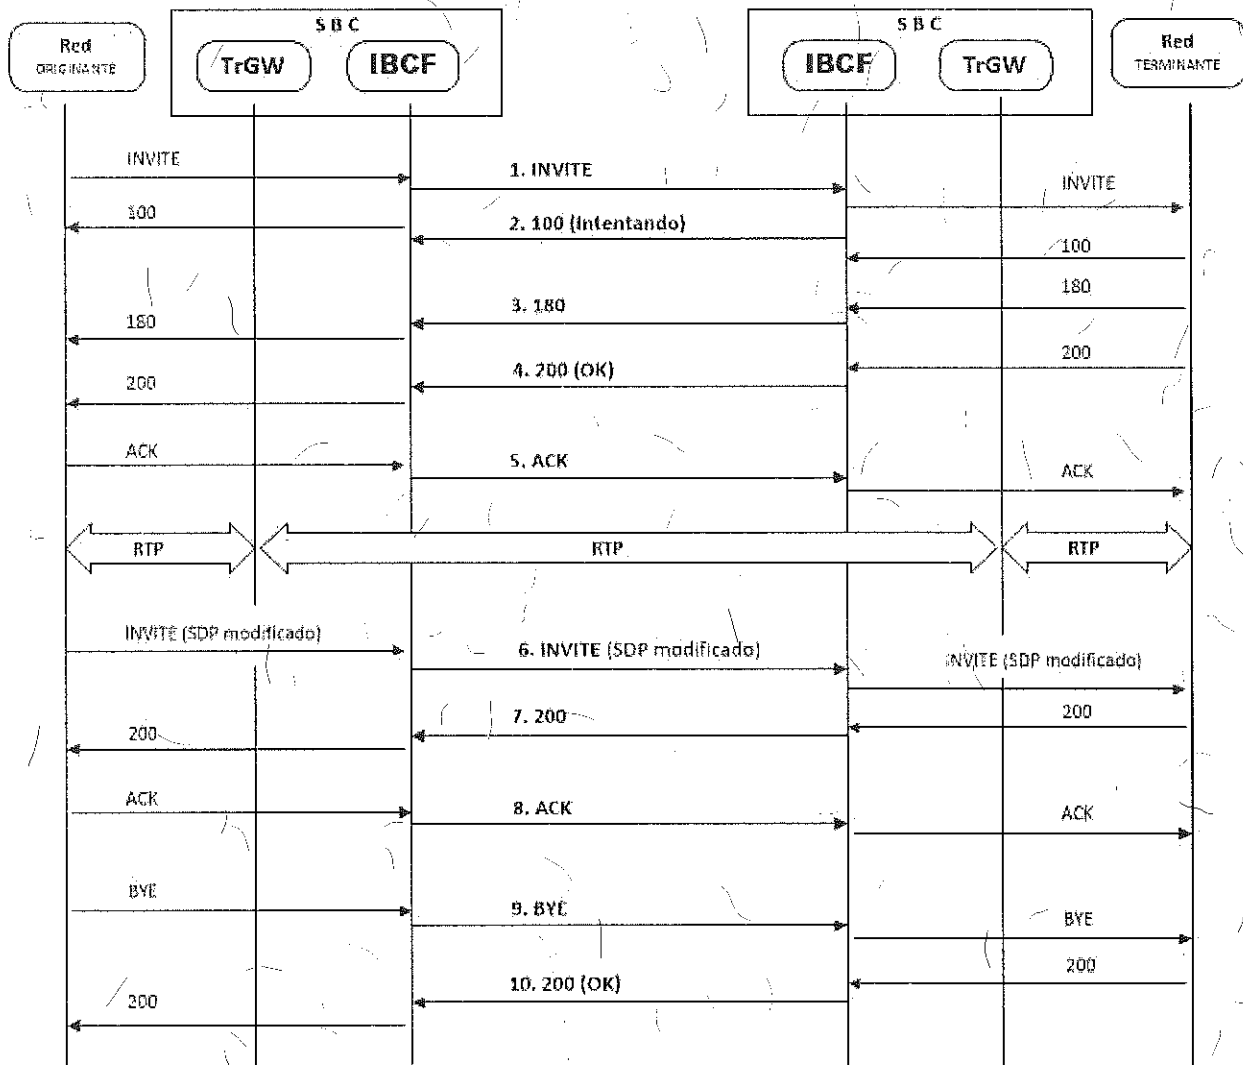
Red ORIGINANTE

S B C

TrGW

IBCF

S B C

IBCF

TrGW

Red TERMINANTE

INVITE

1. INVITE

INVITE

100

2. 100 (Intentando)

100

180

3. 180

180

200

4. 200 (OK)

200

ACK

5. ACK

ACK

RTP

RTP

RTP

INVITE (SDP modificado)

6. INVITE (SDP modificado)

INVITE (SDP modificado)

200

7. 200

200

ACK

8. ACK

ACK

BYE

9. BYE

BYE

200

10. 200 (OK)

200